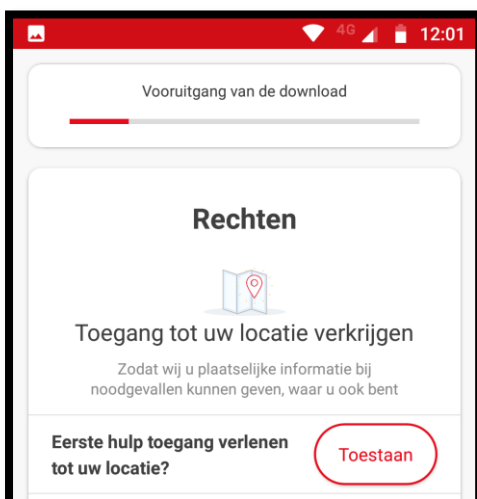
4G 12:01

Vooruitgang van de download

Rechten

Toegang tot uw locatie verkrijgen

Zodat wij u plaatselijke informatie bij noodgevallen kunnen geven, waar u ook bent

Eerste hulp toegang verlenen tot uw locatie?

Toestaan